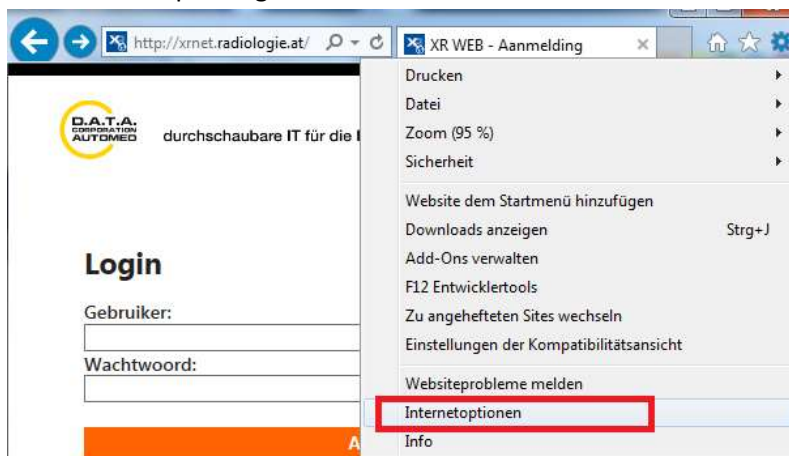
http://xrnet.radiologie.at/
XR WEB - Aanmelding

D.A.T.A.
CORPORATION
AUTOMED

durchschaubare IT für die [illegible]

Login
Gebruiker:
Wachtwoord:

Drucken
Datei
Zoom (95 %)
Sicherheit
Website dem Startmenü hinzufügen
Downloads anzeigen Strg+J
Add-Ons verwalten
F12 Entwicklertools
Zu angehefteten Sites wechseln
Einstellungen der Kompatibilitätsansicht
Websiteprobleme melden
Internetoptionen
Info